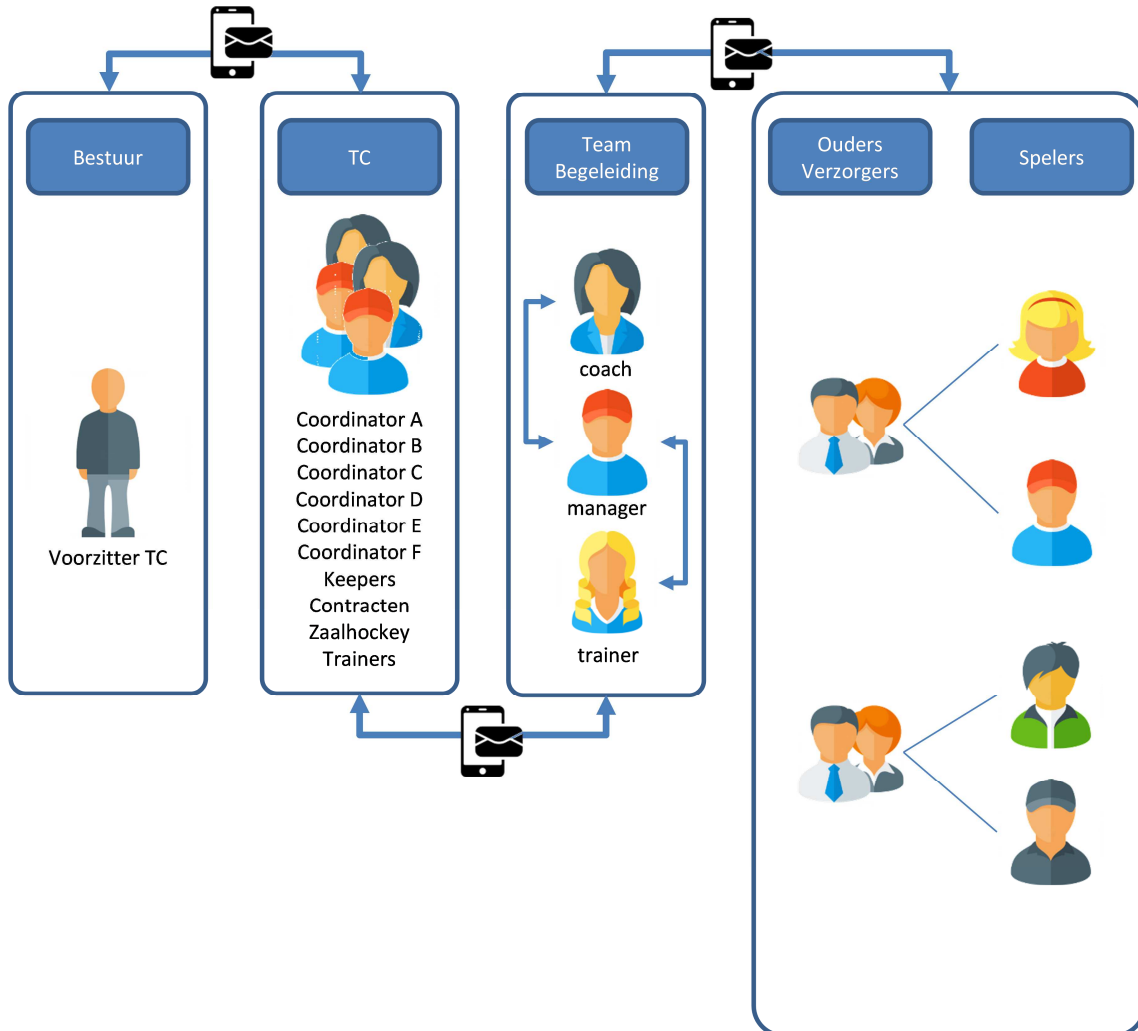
Bestuur

Voorzitter TC

TC

Coordinator A
Coordinator B
Coordinator C
Coordinator D
Coordinator E
Coordinator F
Keepers
Contracten
Zaalhockey
Trainers

Team Begeleiding

coach

manager

trainer

Ouders Verzorgers

Spelers